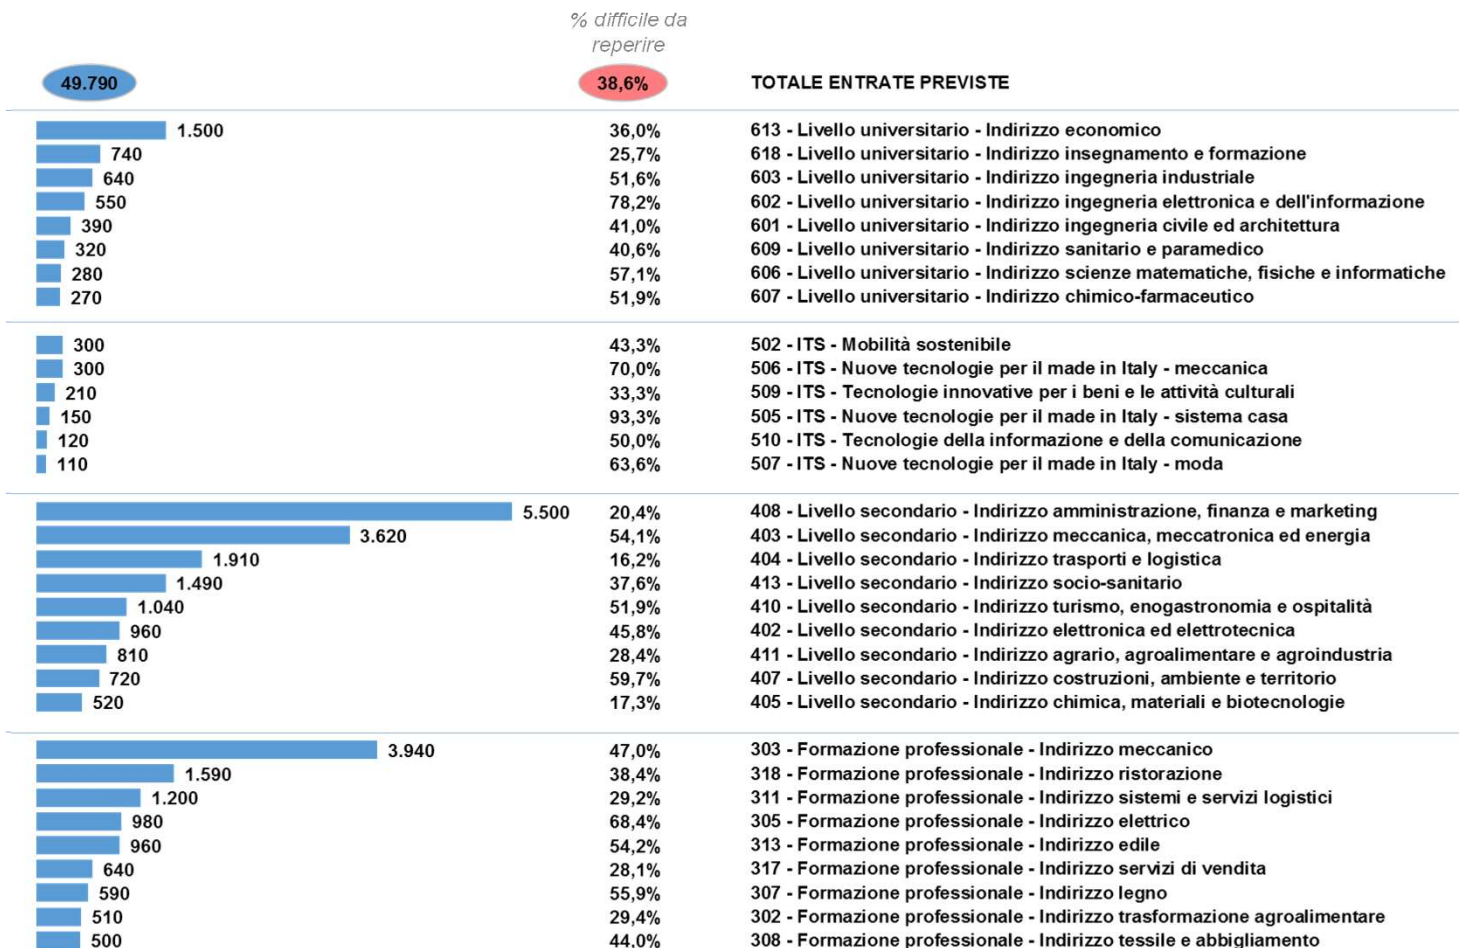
% difficile da reperire

49.790 | 38,6% | TOTALE ENTRATE PREVISTE

| | | |
|---|---|---|
| 1.500 | 36,0% | 613 - Livello universitario - Indirizzo economico |
| 740 | 25,7% | 618 - Livello universitario - Indirizzo insegnamento e formazione |
| 640 | 51,6% | 603 - Livello universitario - Indirizzo ingegneria industriale |
| 550 | 78,2% | 602 - Livello universitario - Indirizzo ingegneria elettronica e dell'informazione |
| 390 | 41,0% | 601 - Livello universitario - Indirizzo ingegneria civile ed architettura |
| 320 | 40,6% | 609 - Livello universitario - Indirizzo sanitario e paramedico |
| 280 | 57,1% | 606 - Livello universitario - Indirizzo scienze matematiche, fisiche e informatiche |
| 270 | 51,9% | 607 - Livello universitario - Indirizzo chimico-farmaceutico |
| 300 | 43,3% | 502 - ITS - Mobilità sostenibile |
| 300 | 70,0% | 506 - ITS - Nuove tecnologie per il made in Italy - meccanica |
| 210 | 33,3% | 509 - ITS - Tecnologie innovative per i beni e le attività culturali |
| 150 | 93,3% | 505 - ITS - Nuove tecnologie per il made in Italy - sistema casa |
| 120 | 50,0% | 510 - ITS - Tecnologie della informazione e della comunicazione |
| 110 | 63,6% | 507 - ITS - Nuove tecnologie per il made in Italy - moda |
| 5.500 | 20,4% | 408 - Livello secondario - Indirizzo amministrazione, finanza e marketing |
| 3.620 | 54,1% | 403 - Livello secondario - Indirizzo meccanica, meccatronica ed energia |
| 1.910 | 16,2% | 404 - Livello secondario - Indirizzo trasporti e logistica |
| 1.490 | 37,6% | 413 - Livello secondario - Indirizzo socio-sanitario |
| 1.040 | 51,9% | 410 - Livello secondario - Indirizzo turismo, enogastronomia e ospitalità |
| 960 | 45,8% | 402 - Livello secondario - Indirizzo elettronica ed elettrotecnica |
| 810 | 28,4% | 411 - Livello secondario - Indirizzo agrario, agroalimentare e agroindustria |
| 720 | 59,7% | 407 - Livello secondario - Indirizzo costruzioni, ambiente e territorio |
| 520 | 17,3% | 405 - Livello secondario - Indirizzo chimica, materiali e biotecnologie |
| 3.940 | 47,0% | 303 - Formazione professionale - Indirizzo meccanico |
| 1.590 | 38,4% | 318 - Formazione professionale - Indirizzo ristorazione |
| 1.200 | 29,2% | 311 - Formazione professionale - Indirizzo sistemi e servizi logistici |
| 980 | 68,4% | 305 - Formazione professionale - Indirizzo elettrico |
| 960 | 54,2% | 313 - Formazione professionale - Indirizzo edile |
| 640 | 28,1% | 317 - Formazione professionale - Indirizzo servizi di vendita |
| 590 | 55,9% | 307 - Formazione professionale - Indirizzo legno |
| 510 | 29,4% | 302 - Formazione professionale - Indirizzo trasformazione agroalimentare |
| 500 | 44,0% | 308 - Formazione professionale - Indirizzo tessile e abbigliamento |